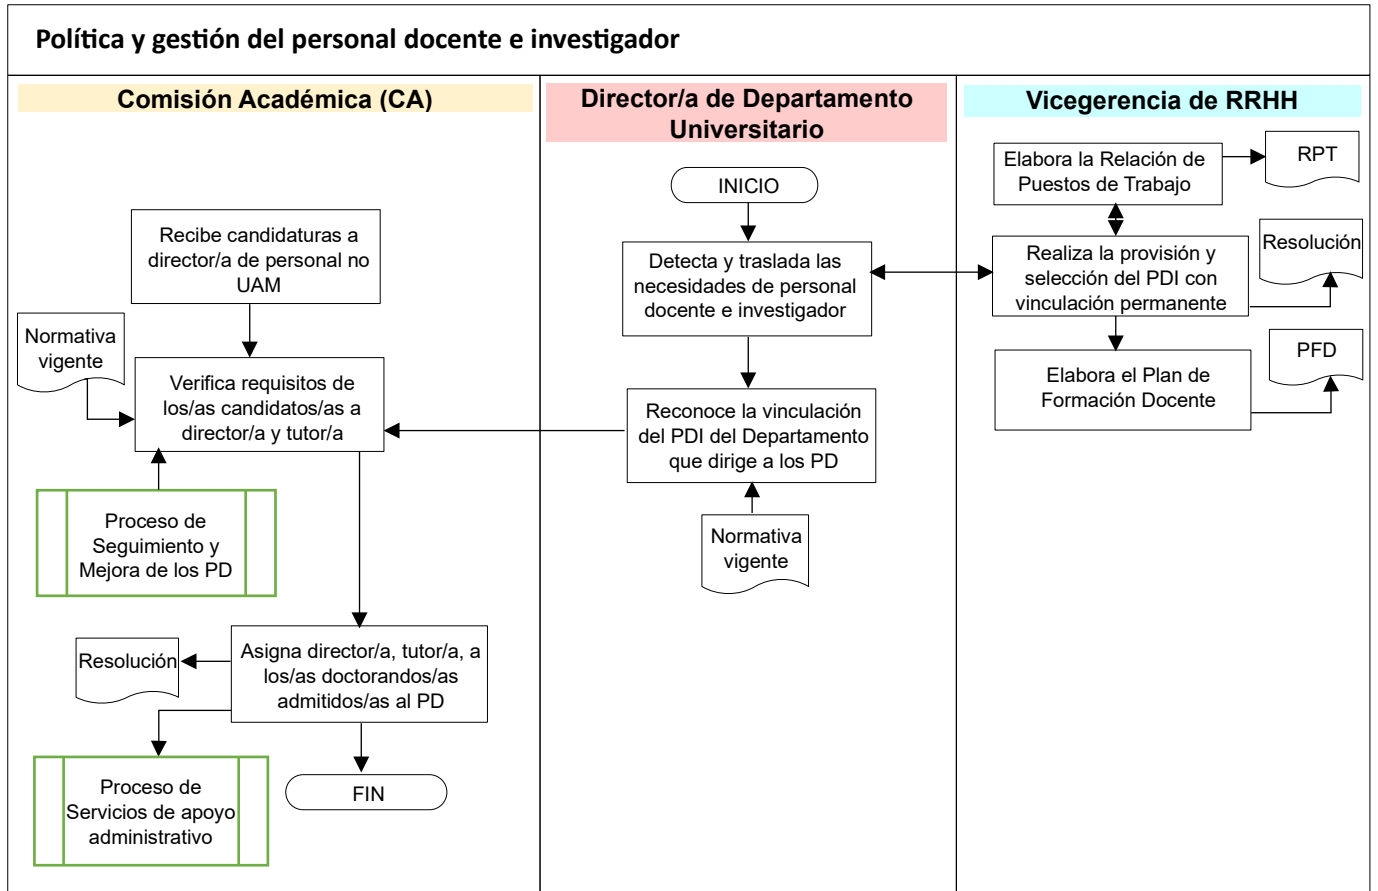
Política y gestión del personal docente e investigador

Comisión Académica (CA)

Director/a de Departamento Universitario

Vicegerencia de RRHH

Elabora la Relación de Puestos de Trabajo

RPT

INICIO

Recibe candidaturas a director/a de personal no UAM

Detecta y traslada las necesidades de personal docente e investigador

Realiza la provisión y selección del PDI con vinculación permanente

Resolución

Normativa vigente

Verifica requisitos de los/as candidatos/as a director/a y tutor/a

Reconoce la vinculación del PDI del Departamento que dirige a los PD

Elabora el Plan de Formación Docente

PFD

Proceso de Seguimiento y Mejora de los PD

Normativa vigente

Resolución

Asigna director/a, tutor/a, a los/as doctorandos/as admitidos/as al PD

Proceso de Servicios de apoyo administrativo

FIN